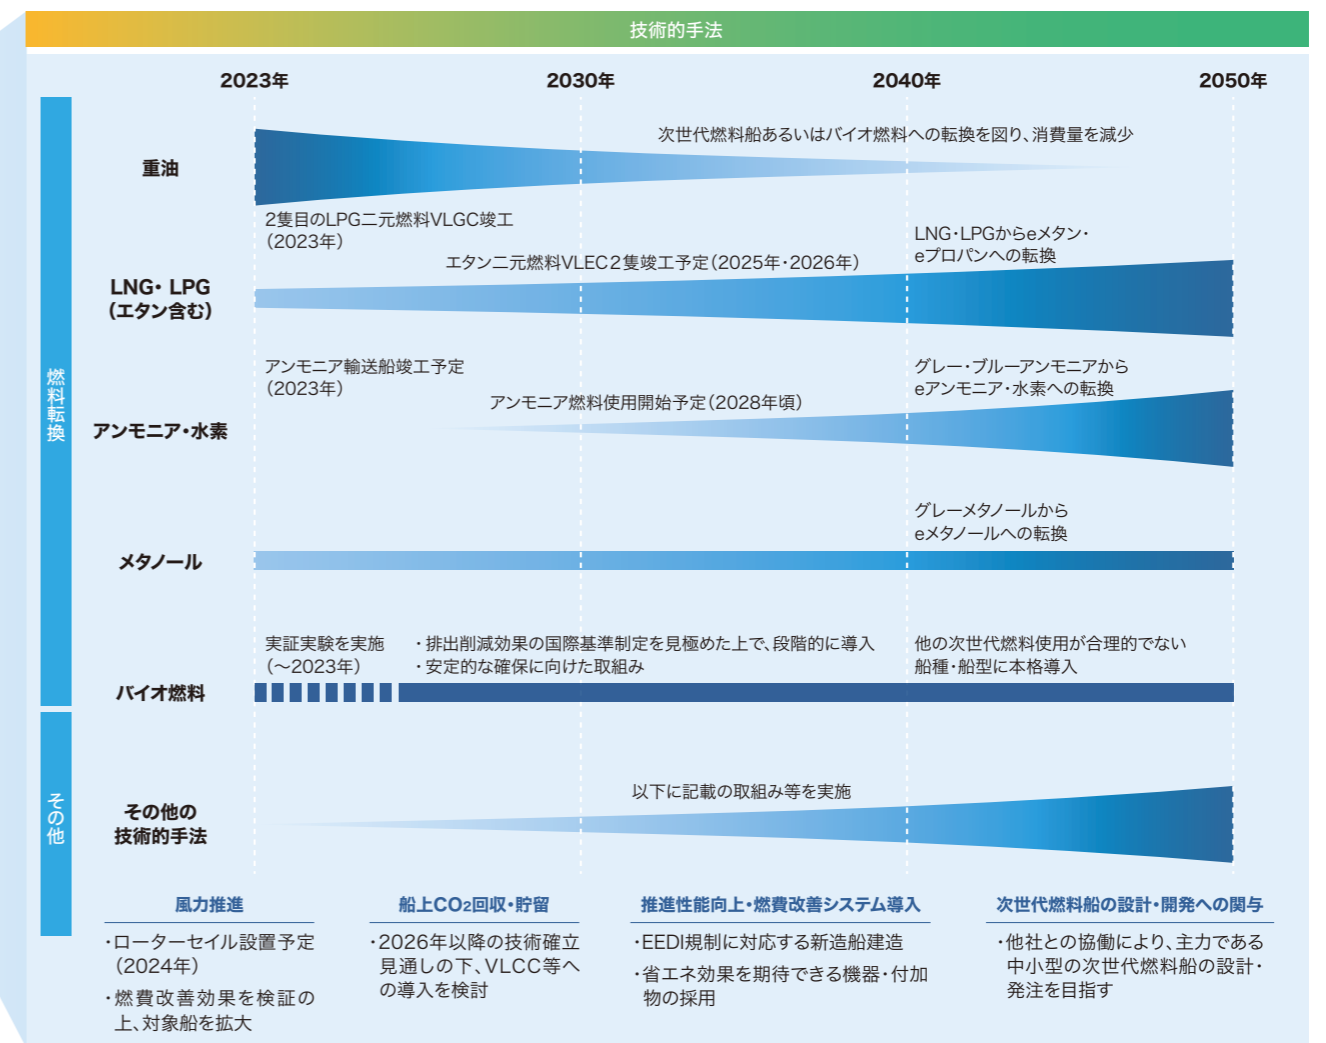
技術的手法

2023年 2030年 2040年 2050年

燃料転換

重油
次世代燃料船あるいはバイオ燃料への転換を図り、消費量を減少

LNG・LPG（エタン含む）
2隻目のLPG二元燃料VLGC竣工（2023年）
エタン二元燃料VLEC2隻竣工予定（2025年・2026年）
LNG・LPGからeメタン・eプロパンへの転換

アンモニア・水素
アンモニア輸送船竣工予定（2023年）
アンモニア燃料使用開始予定（2028年頃）
グレー・ブルーアンモニアからeアンモニア・水素への転換

メタノール
グレーメタノールからeメタノールへの転換

バイオ燃料
実証実験を実施（～2023年）
・排出削減効果の国際基準制定を見極めた上で、段階的に導入
・安定的な確保に向けた取組み
他の次世代燃料使用が合理的でない船種・船型に本格導入

その他

その他の技術的手法
以下に記載の取組み等を実施

風力推進
・ローターセイル設置予定（2024年）
・燃費改善効果を検証の上、対象船を拡大

船上$CO_2$回収・貯留
・2026年以降の技術確立見通しの下、VLCC等への導入を検討

推進性能向上・燃費改善システム導入
・EEDI規制に対応する新造船建造
・省エネ効果を期待できる機器・付加物の採用

次世代燃料船の設計・開発への関与
・他社との協働により、主力である中小型の次世代燃料船の設計・発注を目指す